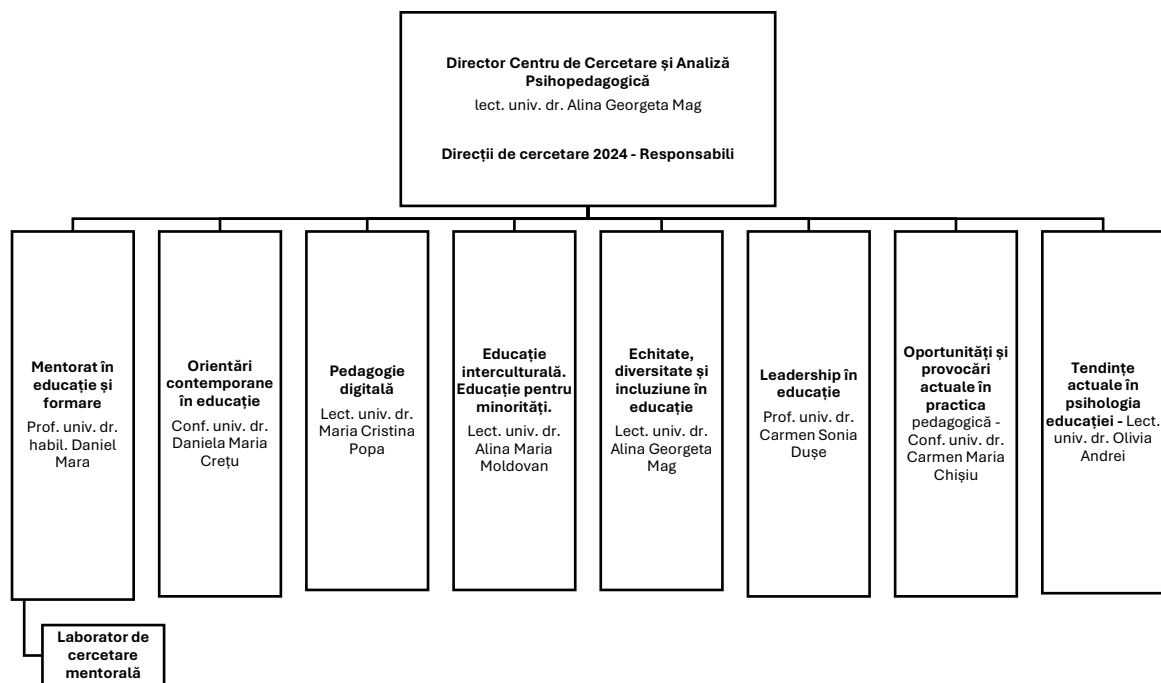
Director Centru de Cercetare și Analiză Psihopedagogică
lect. univ. dr. Alina Georgeta Mag

Direcții de cercetare 2024 - Responsabili

Mentorat în educație și formare
Prof. univ. dr. habil. Daniel Mara

Orientări contemporane în educație
Conf. univ. dr. Daniela Maria Crețu

Pedagogie digitală
Lect. univ. dr. Maria Cristina Popa

Educație interculturală. Educație pentru minorități.
Lect. univ. dr. Alina Maria Moldovan

Echitate, diversitate și incluziune în educație
Lect. univ. dr. Alina Georgeta Mag

Leadership în educație
Prof. univ. dr. Carmen Sonia Dușe

Oportunități și provocări actuale în practica pedagogică - Conf. univ. dr. Carmen Maria Chișiu

Tendințe actuale în psihologia educației - Lect. univ. dr. Olivia Andrei

Laborator de cercetare mentorală